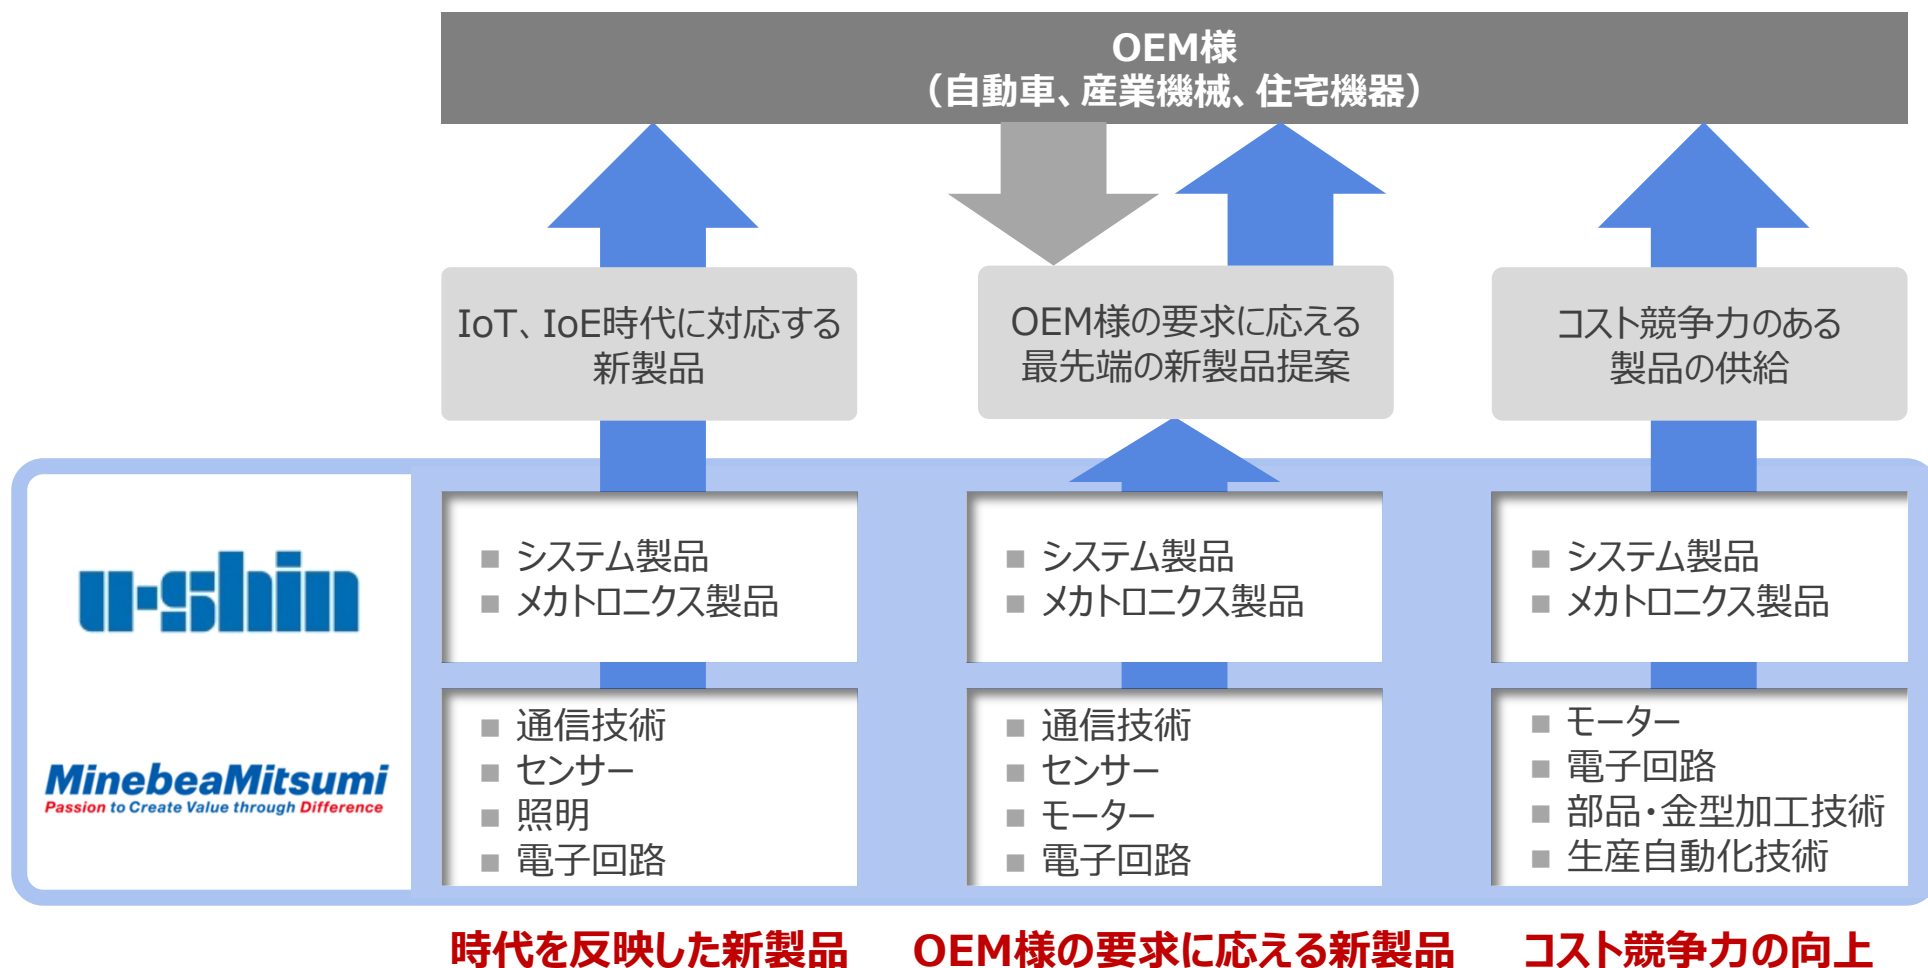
OEM様
（自動車、産業機械、住宅機器）

IoT、IoE時代に対応する
新製品

OEM様の要求に応える
最先端の新製品提案

コスト競争力のある
製品の供給

u-shin

MinebeaMitsumi
Passion to Create Value through Difference

■ システム製品
■ メカトロニクス製品

■ 通信技術
■ センサー
■ 照明
■ 電子回路

■ システム製品
■ メカトロニクス製品

■ 通信技術
■ センサー
■ モーター
■ 電子回路

■ システム製品
■ メカトロニクス製品

■ モーター
■ 電子回路
■ 部品・金型加工技術
■ 生産自動化技術

時代を反映した新製品

OEM様の要求に応える新製品

コスト競争力の向上